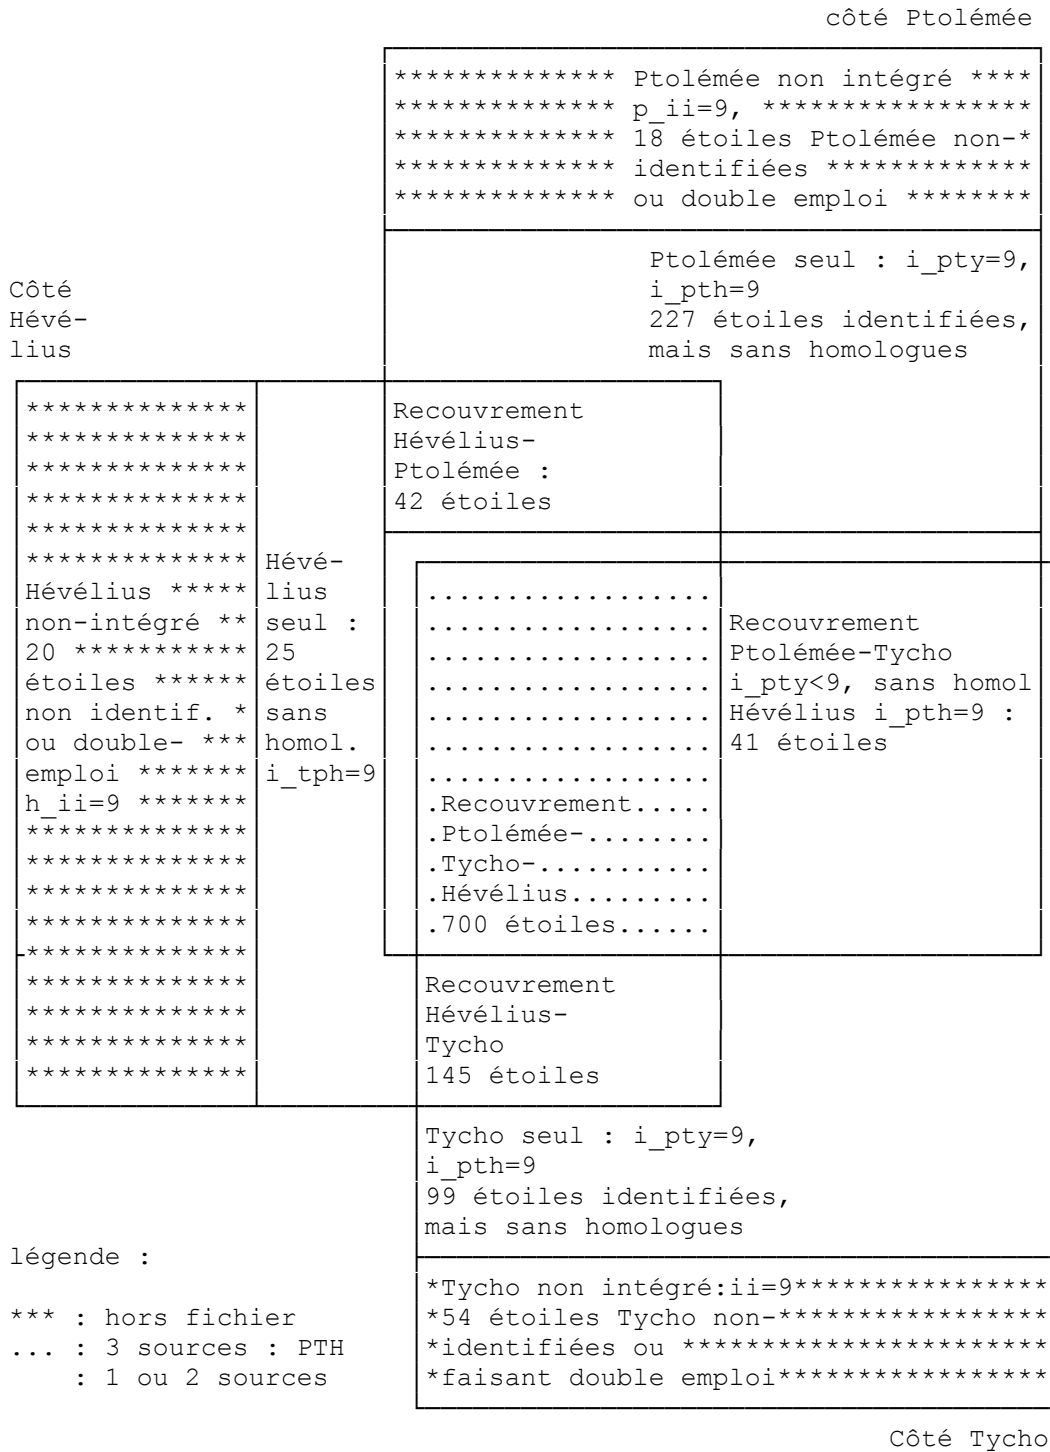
côté Ptolémée

************* Ptolémée non intégré ****
************* p_ii=9, ****************
************* 18 étoiles Ptolémée non-*
************* identifiées ************
************* ou double emploi *******

Ptolémée seul : i_pty=9, i_pth=9
227 étoiles identifiées, mais sans homologues

Côté Hévélius

*************
*************
*************
*************
*************
*************
Hévélius *****
non-intégré **
20 **********
étoiles ******
non identif. *
ou double- ***
emploi *******
h_ii=9 *******
*************
*************
*************
*************
*************
*************
*************
*************
*************

Hévélius seul : 25 étoiles sans homol. i_tph=9

Recouvrement Hévélius-Ptolémée : 42 étoiles

..................
..................
..................
..................
..................
..................
..................
.Recouvrement.....
.Ptolémée-........
.Tycho-...........
.Hévélius.........
.700 étoiles......

Recouvrement Ptolémée-Tycho i_pty<9, sans homol Hévélius i_pth=9 : 41 étoiles

Recouvrement Hévélius-Tycho 145 étoiles

Tycho seul : i_pty=9, i_pth=9
99 étoiles identifiées, mais sans homologues

*Tycho non intégré:ii=9**************
*54 étoiles Tycho non-***************
*identifiées ou *********************
*faisant double emploi***************

légende :

*** : hors fichier
... : 3 sources : PTH
 : 1 ou 2 sources

Côté Tycho